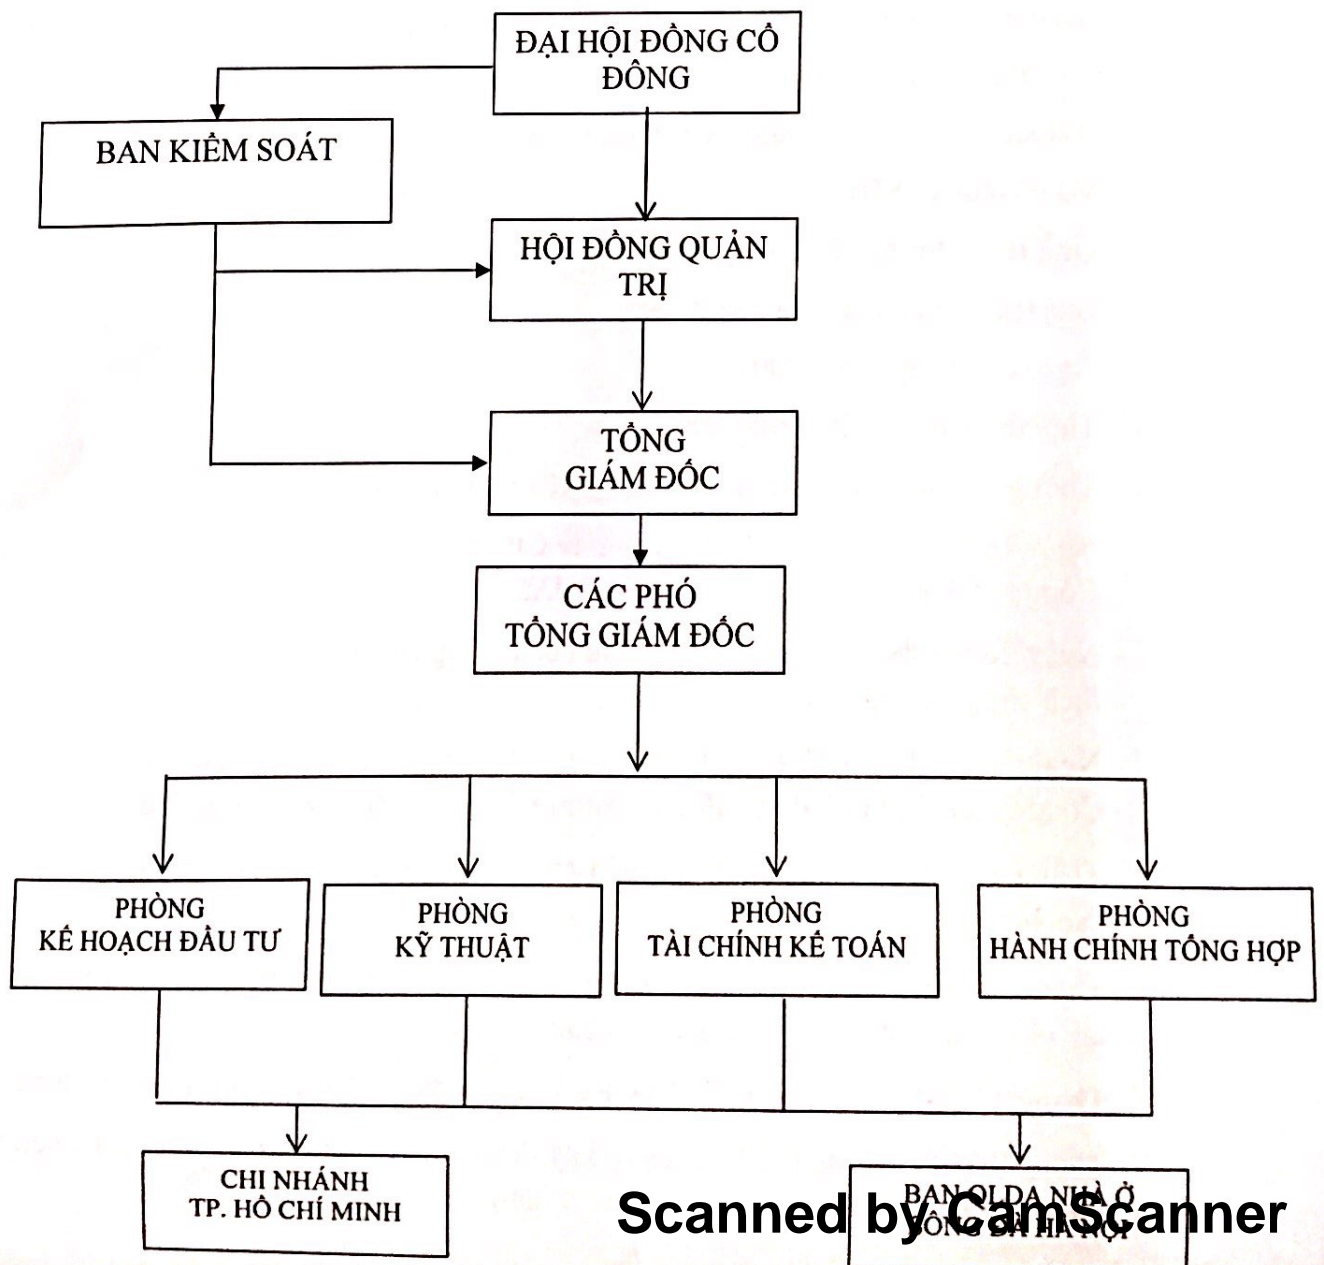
ĐẠI HỘI ĐỒNG CỔ ĐÔNG

BAN KIỂM SOÁT

HỘI ĐỒNG QUẢN TRỊ

TỔNG GIÁM ĐỐC

CÁC PHÓ TỔNG GIÁM ĐỐC

PHÒNG KẾ HOẠCH ĐẦU TƯ

PHÒNG KỸ THUẬT

PHÒNG TÀI CHÍNH KẾ TOÁN

PHÒNG HÀNH CHÍNH TỔNG HỢP

CHI NHÁNH TP. HỒ CHÍ MINH

BAN QLDA NHÀ Ở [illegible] HÀ NỘI

Scanned by CamScanner